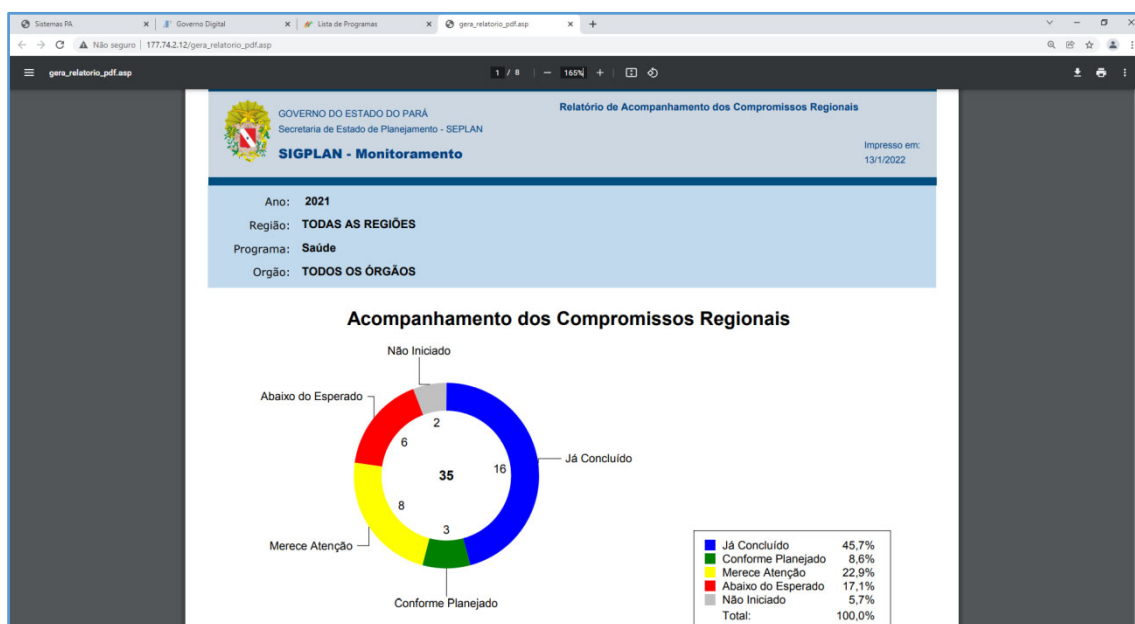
Sistemas PA × | Governo Digital × | Lista de Programas × | gera_relatorio_pdf.asp × | +

Não seguro | 177.74.2.12/gera_relatorio_pdf.asp

gera_relatorio_pdf.asp    1 / 8 | − 165% + |

GOVERNO DO ESTADO DO PARÁ
Secretaria de Estado de Planejamento - SEPLAN
SIGPLAN - Monitoramento

Relatório de Acompanhamento dos Compromissos Regionais

Impresso em:
13/1/2022

Ano: 2021
Região: TODAS AS REGIÕES
Programa: Saúde
Orgão: TODOS OS ÓRGÃOS

Acompanhamento dos Compromissos Regionais

Não Iniciado
Abaixo do Esperado
Já Concluído
Merece Atenção
Conforme Planejado

2
6
16
35
8
3

| | |
|---|---|
| Já Concluído | 45,7% |
| Conforme Planejado | 8,6% |
| Merece Atenção | 22,9% |
| Abaixo do Esperado | 17,1% |
| Não Iniciado | 5,7% |
| Total: | 100,0% |